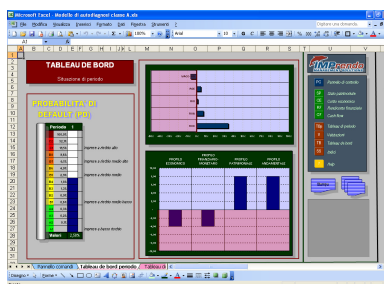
Microsoft Excel - Modello di autodiagnosi classe A.xls

File Modifica Visualizza Inserisci Formato Strumenti Dati Finestra ? Digitare una domanda

100% Arial 10 G C S

A1

A B C D E F G H I J K L M N O P Q R S T U V

TABLEAU DE BORD

Situazione di periodo

PROBABILITA' DI DEFAULT (PD)

Periodo 1

Impresa a rischio alto

Impresa a rischio medio alto

Impresa a rischio medio

Impresa a rischio medio basso

Impresa a basso rischio

Valori 2,58%

PROFILO ECONOMICO

PROFILO FINANZIARIO MONETARIO

PROFILO PATRIMONIALE

PROFILO INDEBITATO

IMPresa

PC Periodo di controllo

SP Stato patrimoniale

CE Conto economico

RF Rendiconto finanziario

CF Cash flow

TB Tableau di bordo

R Valutazioni

TB Tableau di bordo

A Aiuto

Help

Pannello comandi Tableau de bord periodo 1 Tableau di

Disegno Forme